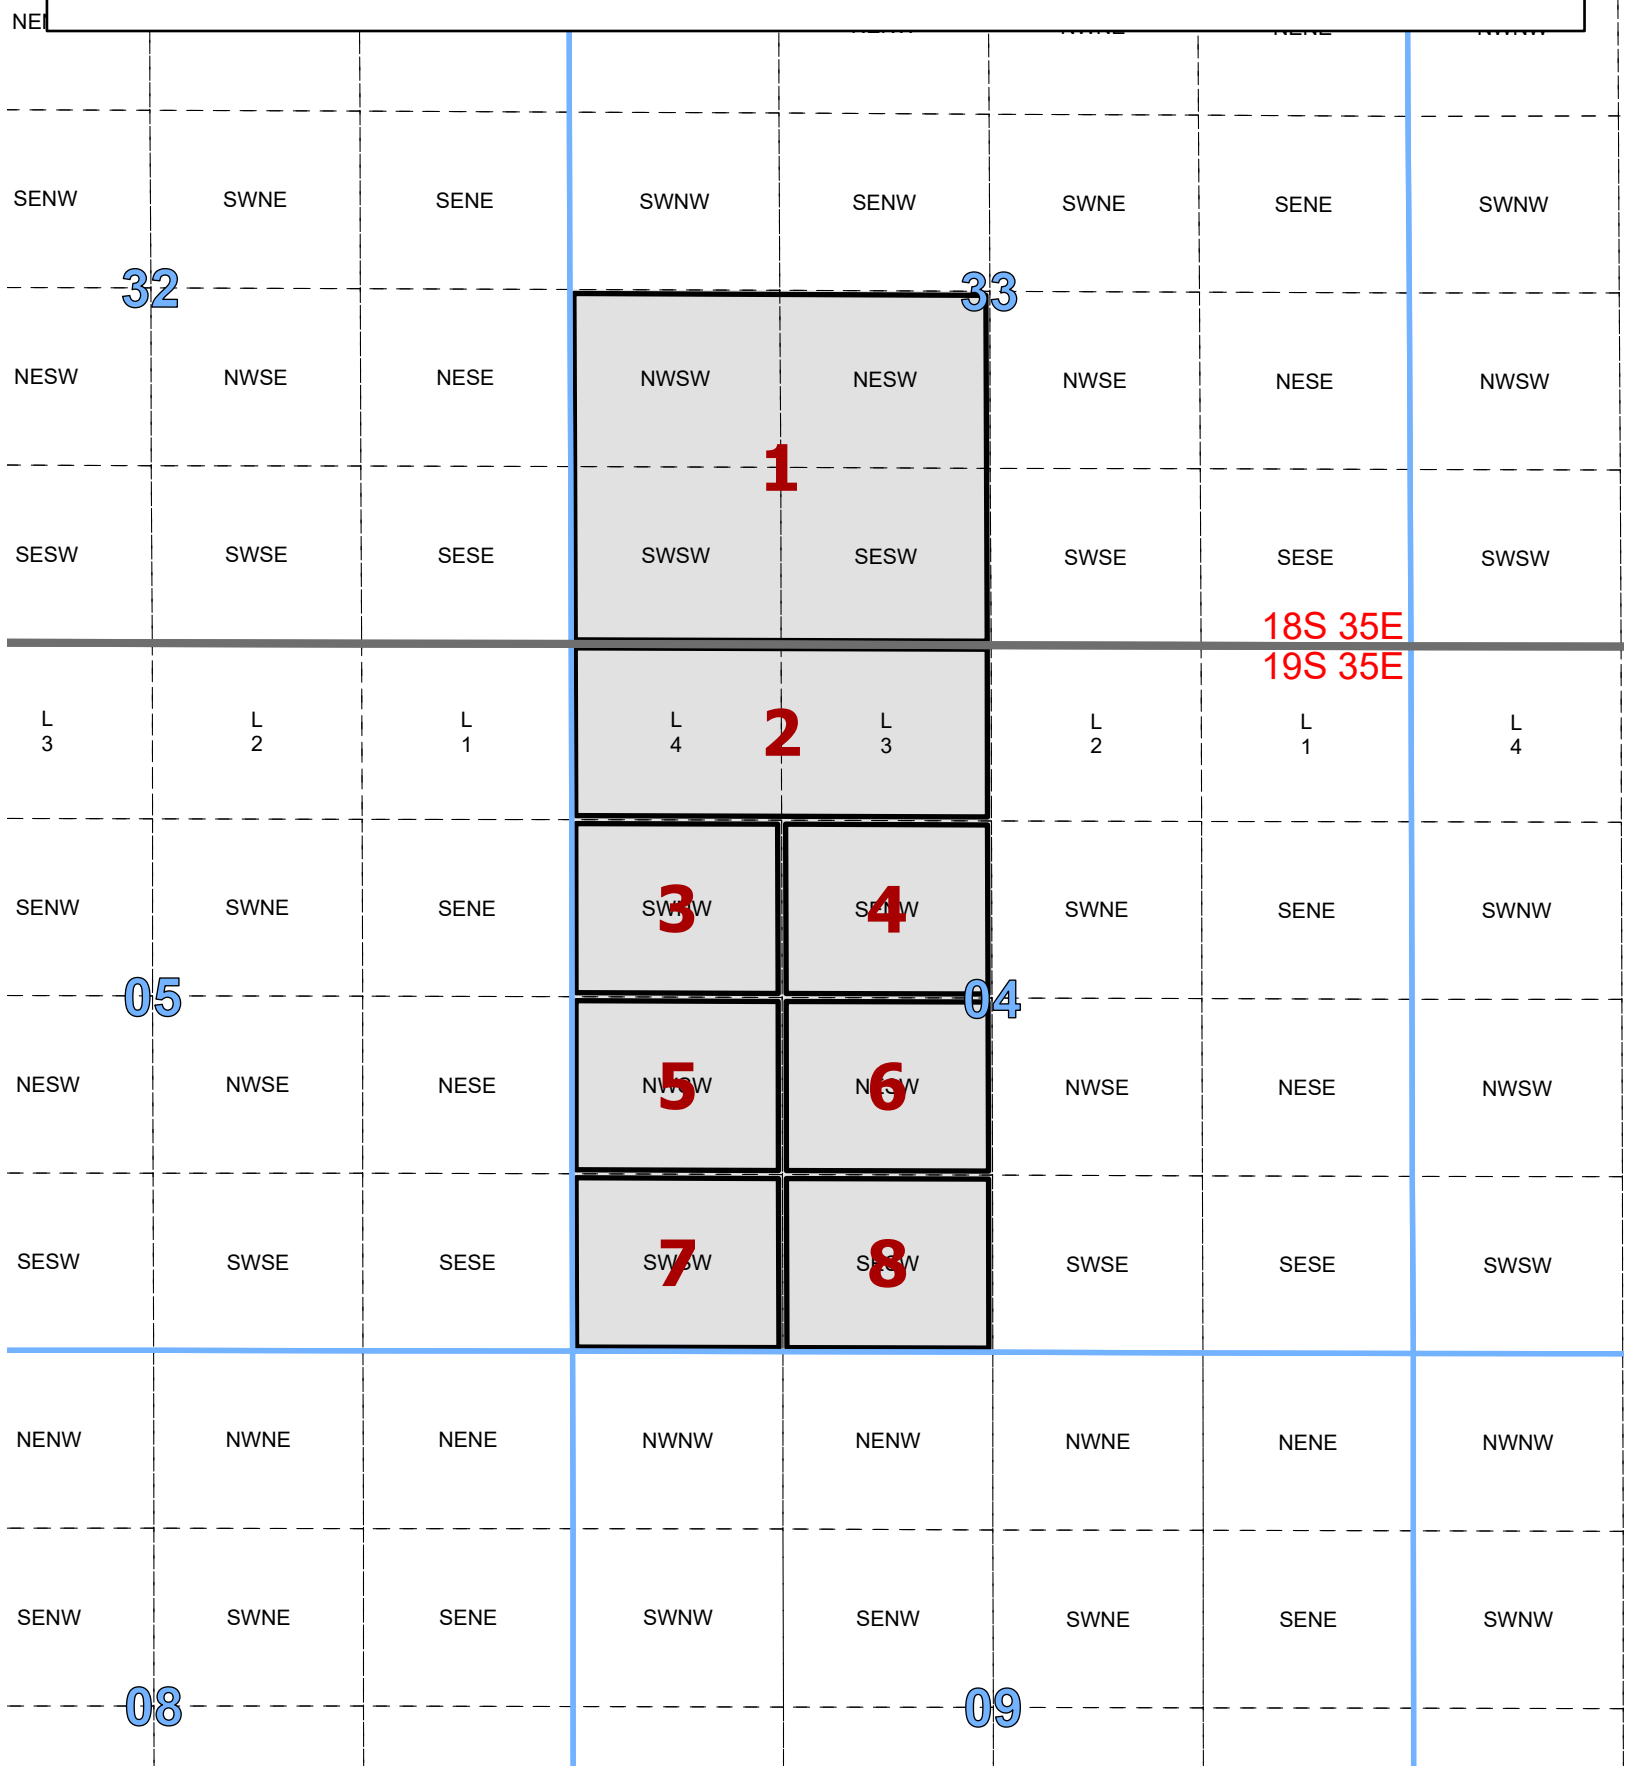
NE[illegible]

SENW SWNE SENE SWNW SENW SWNE SENE SWNW

32 33

NESW NWSE NESE NWSW NESW NWSE NESE NWSW

1

SESW SWSE SESE SWSW SESW SWSE SESE SWSW

18S 35E
19S 35E

L 3 L 2 L 1 L 4 2 L 3 L 2 L 1 L 4

SENW SWNE SENE SW3W 4 SE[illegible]W SWNE SENE SWNW

05 04

NESW NWSE NESE NW5W 6 N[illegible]W NWSE NESE NWSW

SESW SWSE SESE SW7W 8 S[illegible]W SWSE SESE SWSW

NENW NWNE NENE NWNW NENW NWNE NENE NWNW

SENW SWNE SENE SWNW SENW SWNE SENE SWNW

08 09